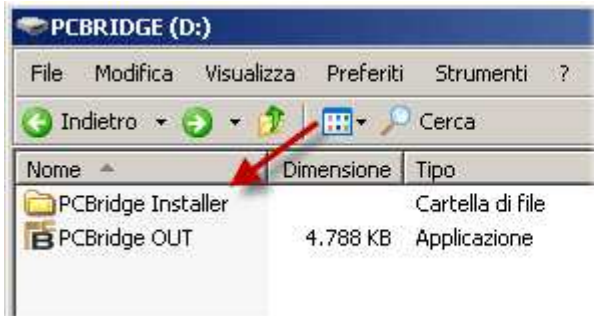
PCBRIDGE (D:)

File Modifica Visualizza Preferiti Strumenti ?

Indietro Cerca

| Nome | Dimensione | Tipo |
|---|---|---|
| PCBridge Installer | | Cartella di file |
| PCBridge OUT | 4.788 KB | Applicazione |